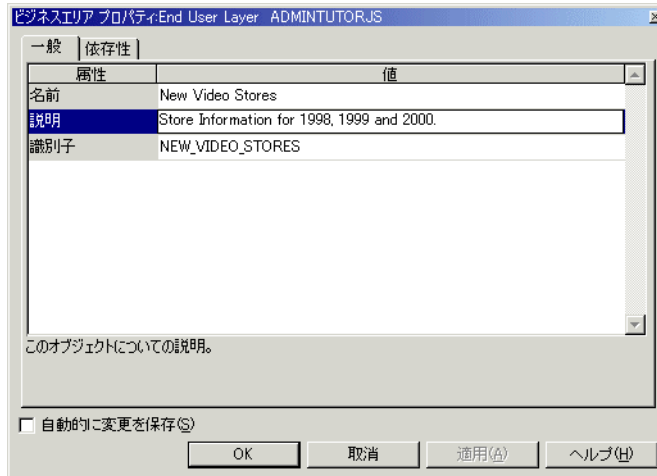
ビジネスエリア プロパティ:End User Layer ADMINTUTORJS

一般 | 依存性

| 属性 | 値 |
|---|---|
| 名前 | New Video Stores |
| 説明 | Store Information for 1998, 1999 and 2000. |
| 識別子 | NEW_VIDEO_STORES |

このオブジェクトについての説明。

自動的に変更を保存(S)

OK 取消 適用(A) ヘルプ(H)